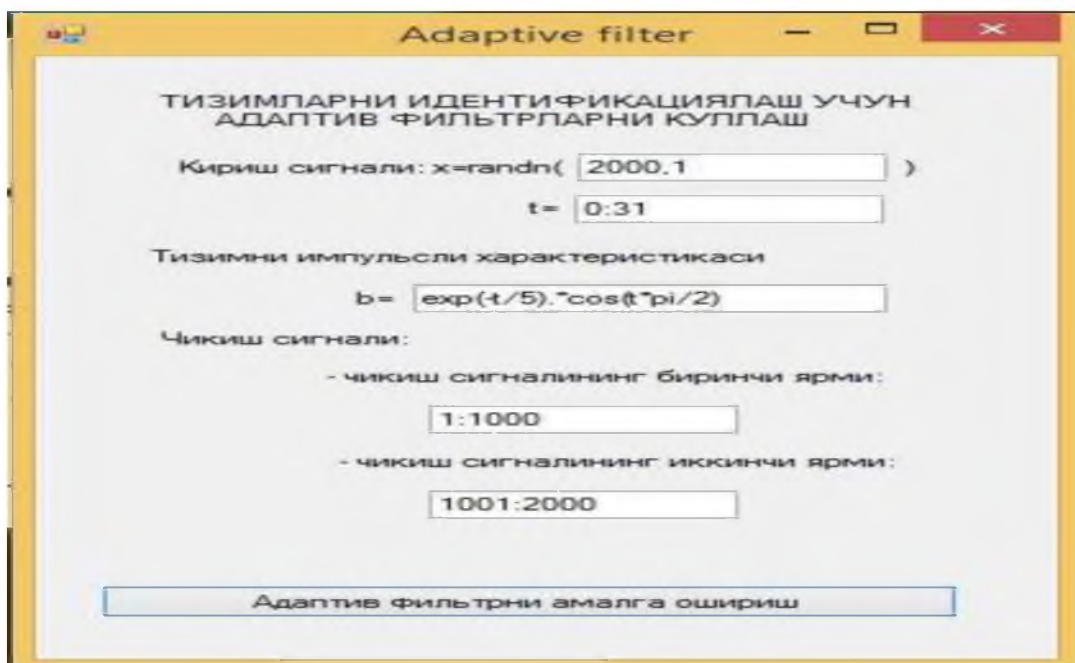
Adaptive filter

ТИЗИМЛАРНИ ИДЕНТИФИКАЦИЯЛАШ УЧУН АДАПТИВ ФИЛЬТРЛАРНИ КУЛЛАШ

Кириш сигнали: x=randn( 2000,1 )

t= 0:31

Тизимни импульсли характеристикаси

b= exp(-t/5).*cos(t*pi/2)

Чикиш сигнали:

- чикиш сигналининг биринчи ярми:

1:1000

- чикиш сигналининг иккинчи ярми:

1001:2000

Адаптив фильтрни амалга ошириш